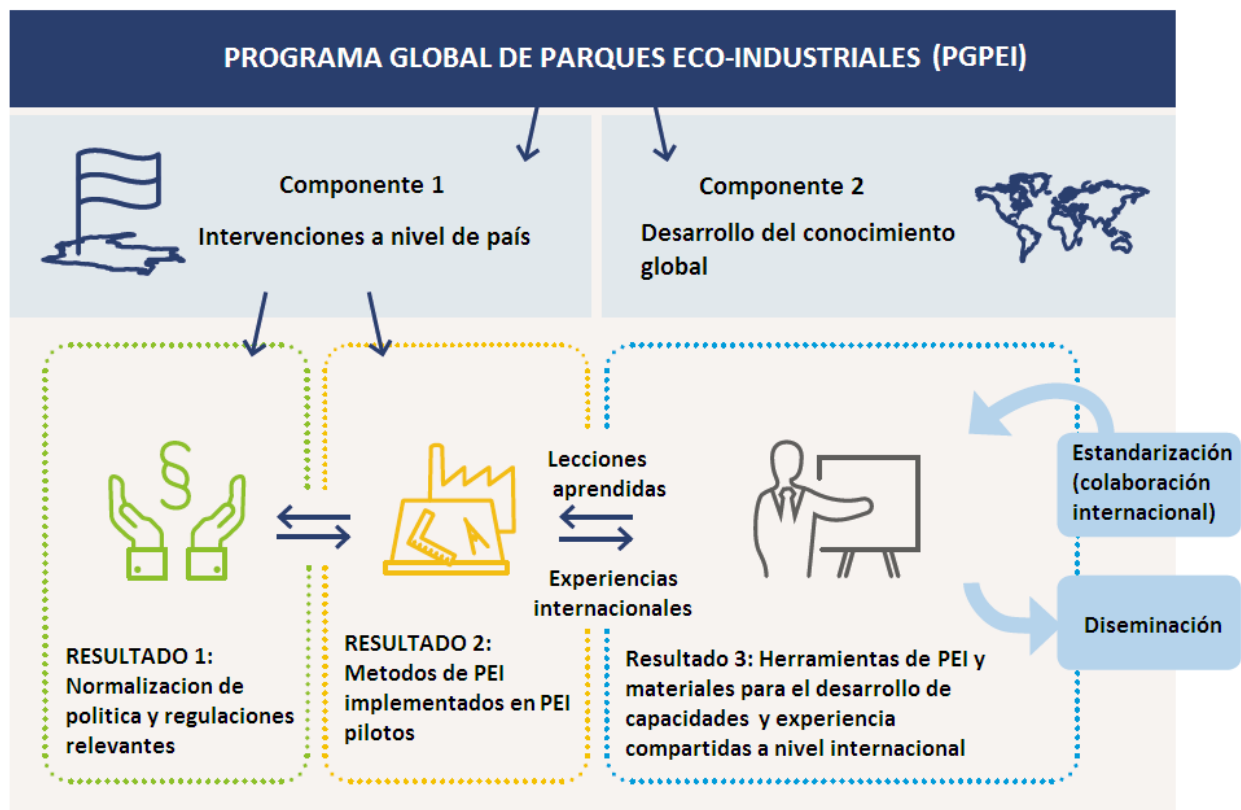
PROGRAMA GLOBAL DE PARQUES ECO-INDUSTRIALES (PGPEI)

Componente 1

Intervenciones a nivel de país

Componente 2

Desarrollo del conocimiento global

§

Lecciones aprendidas

Experiencias internacionales

Estandarización (colaboración internacional)

Diseminación

RESULTADO 1: Normalizacion de politica y regulaciones relevantes

RESULTADO 2: Metodos de PEI implementados en PEI pilotos

Resultado 3: Herramientas de PEI y materiales para el desarrollo de capacidades y experiencia compartidas a nivel internacional